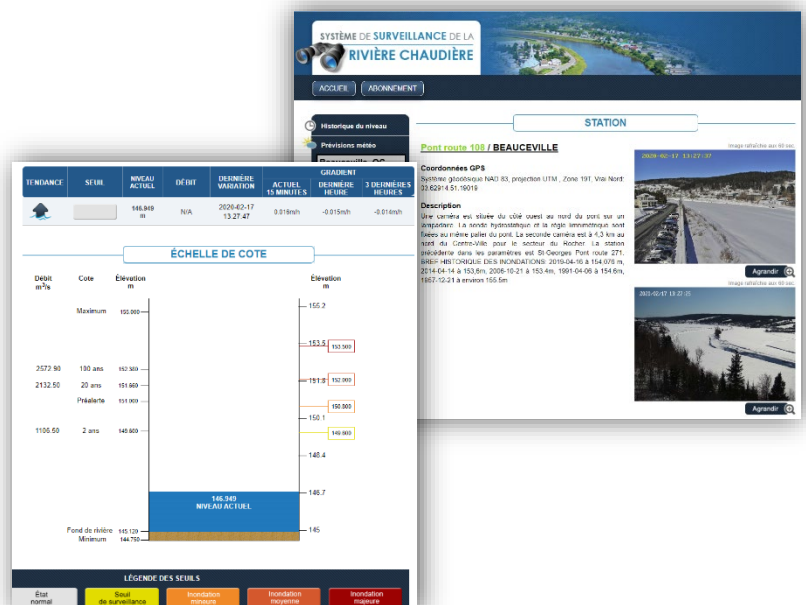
SYSTÈME DE SURVEILLANCE DE LA
RIVIÈRE CHAUDIÈRE

ACCUEIL
ABONNEMENT

Historique du niveau
Prévisions météo
Beauceville, QC

STATION

Pont route 108 / BEAUCEVILLE

Image rafraîchie aux 60 sec.
2020-02-17 13:27:37

Coordonnées GPS
Système géodésique NAD 83, projection UTM , Zone 19T, Vue Nord: 03.62914.51.19019

Description
Une caméra est située du côté ouest au nord du pont sur un enrochement. La sonde hydrostatique et la règle limnimétrique sont fixées au même pallier du pont. La seconde caméra est à 4,3 km au nord du Centre-Ville pour le secteur du Rocher. La station précédente dans les paramètres est St-Georges Pont route 271. BREF HISTORIQUE DES INONDATIONS: 2019-04-16 à 154.076 m, 2014-04-14 à 153,6m, 2006-10-21 à 153.4m, 1991-04-06 à 154.6m, 1987-12-31 à environ 155.5m

Agrandir

Image rafraîchie aux 60 sec.
2020-02-17 13:27:25

Agrandir

| TENDANCE | SEUIL | NIVEAU ACTUEL m | DÉBIT | DERNIÈRE VARIATION | GRADIENT ACTUEL 15 MINUTES | GRADIENT DERNIÈRE HEURE | GRADIENT 3 DERNIÈRES HEURES |
|---|---|---|---|---|---|---|---|
| | | 146.949 m | N/A | 2020-02-17 13:27:47 | 0.018m/h | -0.015m/h | -0.01m/h |

ÉCHELLE DE COTE

Débit $m^3/s$
Cote
Élevation m
Élevation m

Maximum 155.000
155.2
153.5 153.500
2572.90 100 ans 152.500
151.8 152.000
2132.50 20 ans 151.600
Préalerte 151.000
150.000
150.1
1106.50 2 ans 149.600
149.600
148.4
146.7
146.949
NIVEAU ACTUEL
145
Fond de rivière 145.120
Minimum 144.750

LÉGENDE DES SEUILS
État normal
Seuil de surveillance
Inondation mineure
Inondation moyenne
Inondation majeure